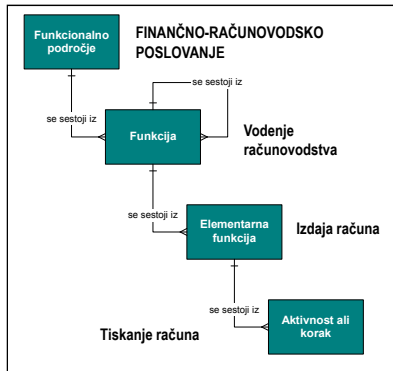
Funkcionalno področje

FINANČNO-RAČUNOVODSKO POSLOVANJE

se sestoji iz

se sestoji iz

Funkcija

Vodenje računovodstva

se sestoji iz

Elementarna funkcija

Izdaja računa

se sestoji iz

Aktivnost ali korak

Tiskanje računa